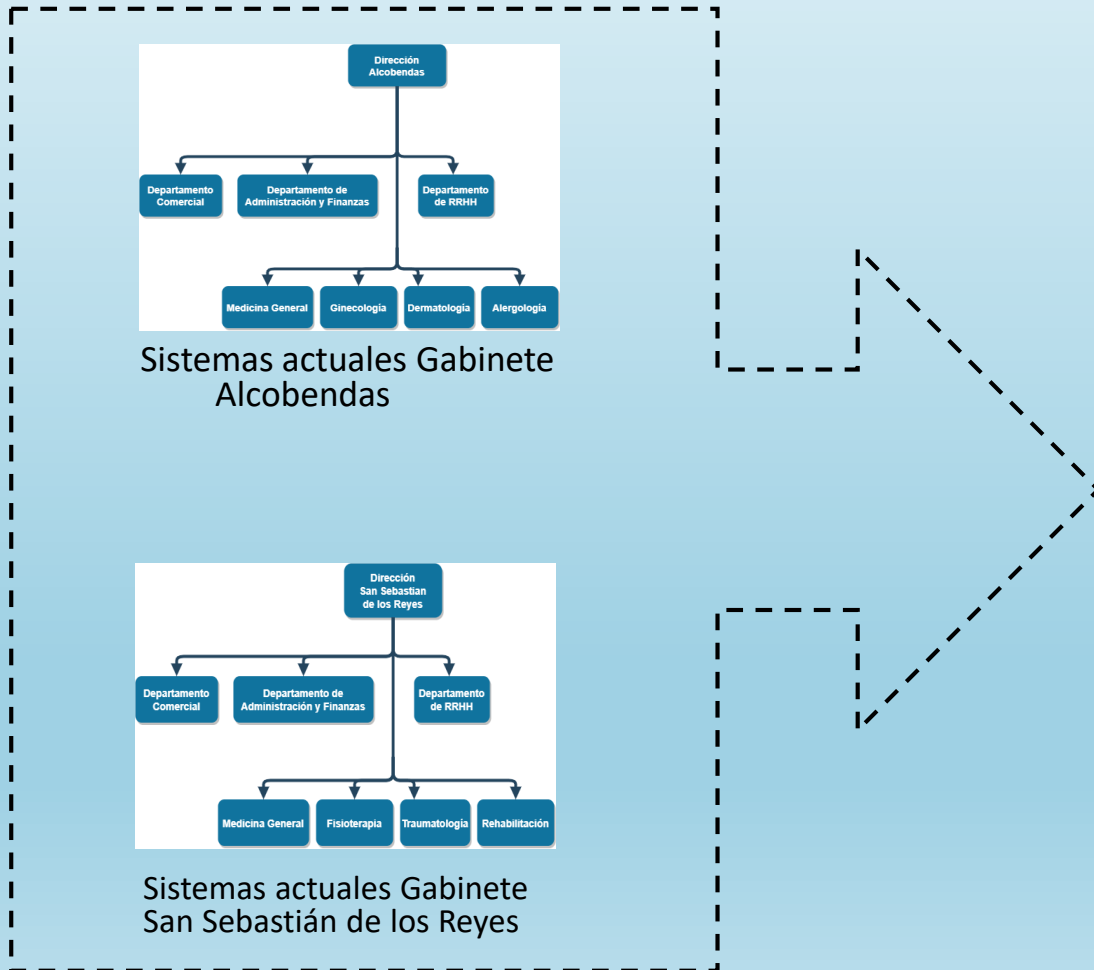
Dirección Alcobendas

Departamento Comercial

Departamento de Administración y Finanzas

Departamento de RRHH

Medicina General

Ginecología

Dermatología

Alergología

Sistemas actuales Gabinete Alcobendas

Dirección San Sebastian de los Reyes

Departamento Comercial

Departamento de Administración y Finanzas

Departamento de RRHH

Medicina General

Fisioterapia

Traumatología

Rehabilitación

Sistemas actuales Gabinete San Sebastián de los Reyes